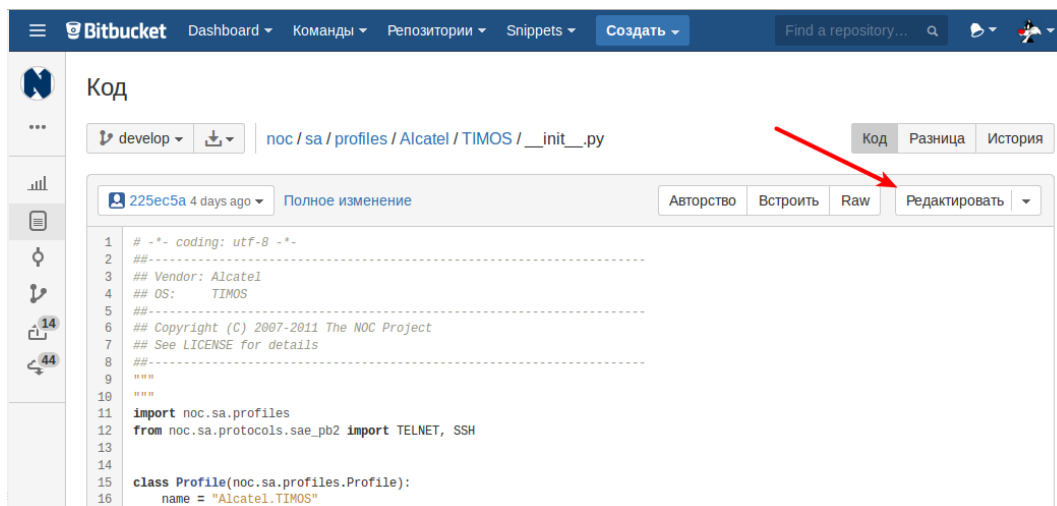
Bitbucket Dashboard Команды Репозитории Snippets Создать Find a repository...

Код

develop

noc / sa / profiles / Alcatel / TIMOS / __init__.py

Код Разница История

225ec5a 4 days ago Полное изменение

Авторство Встроить Raw Редактировать

14
44

1 # -*- coding: utf-8 -*-
2 ##----------------------------------------------------------------------
3 ## Vendor: Alcatel
4 ## OS:     TIMOS
5 ##----------------------------------------------------------------------
6 ## Copyright (C) 2007-2011 The NOC Project
7 ## See LICENSE for details
8 ##----------------------------------------------------------------------
9 """
10 """
11 import noc.sa.profiles
12 from noc.sa.protocols.sae_pb2 import TELNET, SSH
13
14
15 class Profile(noc.sa.profiles.Profile):
16     name = "Alcatel.TIMOS"